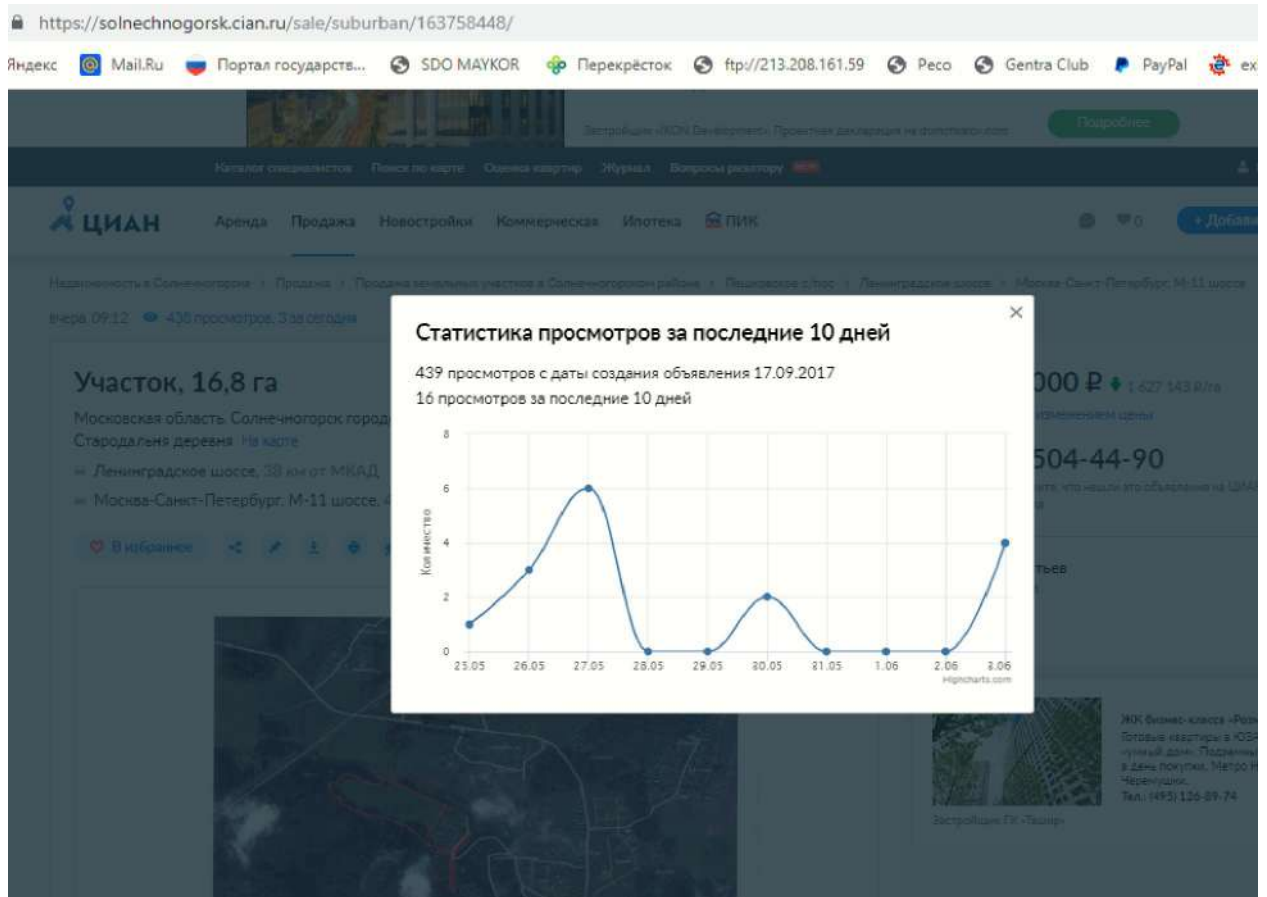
https://solnechnogorsk.cian.ru/sale/suburban/163758448/

Яндекс Mail.Ru Портал государств... SDO MAYKOR Перекрёсток ftp://213.208.161.59 Peco Gentra Club PayPal ex

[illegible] Подробнее

Каталог специалистов Поиск по карте Оценка квартир Журнал Вопросы риэлтору

ЦИАН Аренда Продажа Новостройки Коммерческая Ипотека ПИК 0 + Добави

Недвижимость в Солнечногорске › Продажа › Продажа земельных участков в Солнечногорском районе › Пешковское с/пос › Ленинградское шоссе › Москва-Санкт-Петербург, М-11 шоссе

вчера, 09:12 439 просмотров, 3 за сегодня

Участок, 16,8 га

Московская область, Солнечногорск город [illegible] Стародальня деревня На карте

Ленинградское шоссе, 38 км от МКАД

Москва-Санкт-Петербург, М-11 шоссе, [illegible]

В избранное

000 ₽ 1 627 143 ₽/га

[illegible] изменением цены

504-44-90

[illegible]

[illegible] тьев

ЖК бизнес-класса «Розм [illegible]
Тел.: (495) 126-89-74

Застройщик ГК «Ташир»

Статистика просмотров за последние 10 дней

439 просмотров с даты создания объявления 17.09.2017
16 просмотров за последние 10 дней

Количество

8
6
4
2
0

25.05 26.05 27.05 28.05 29.05 30.05 31.05 1.06 2.06 3.06

Highcharts.com